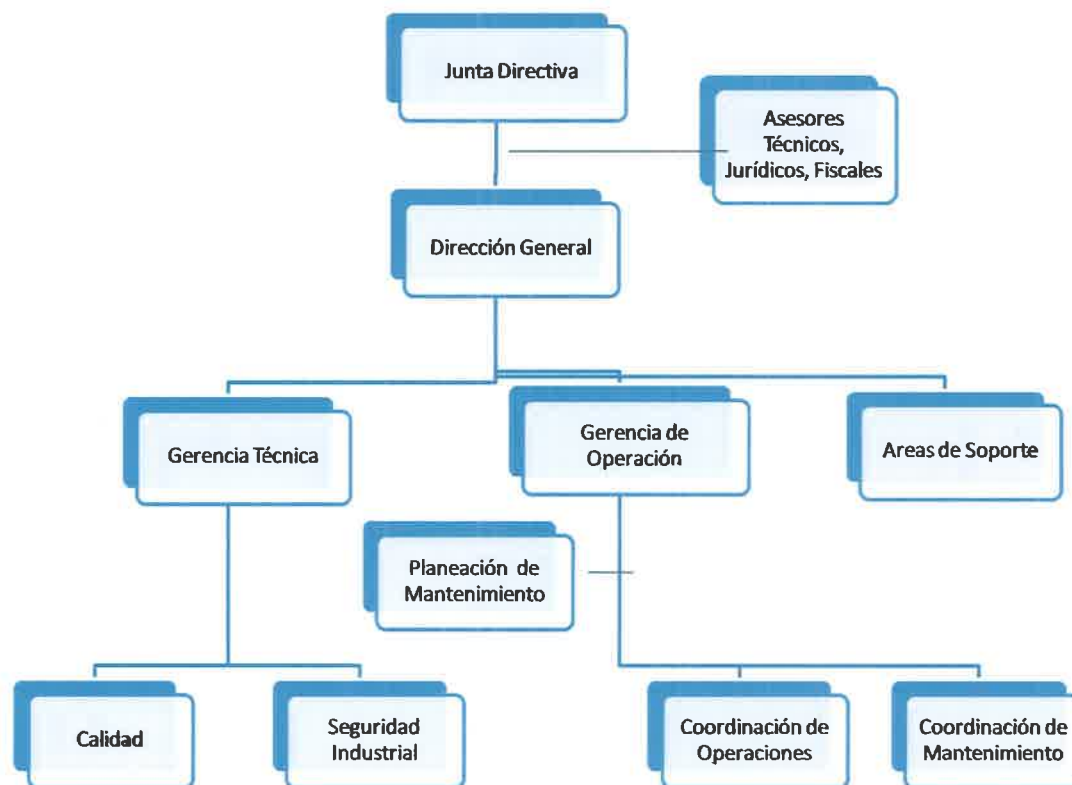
Junta Directiva

Asesores Técnicos, Jurídicos, Fiscales

Dirección General

Gerencia Técnica

Gerencia de Operación

Areas de Soporte

Planeación de Mantenimiento

Calidad

Seguridad Industrial

Coordinación de Operaciones

Coordinación de Mantenimiento